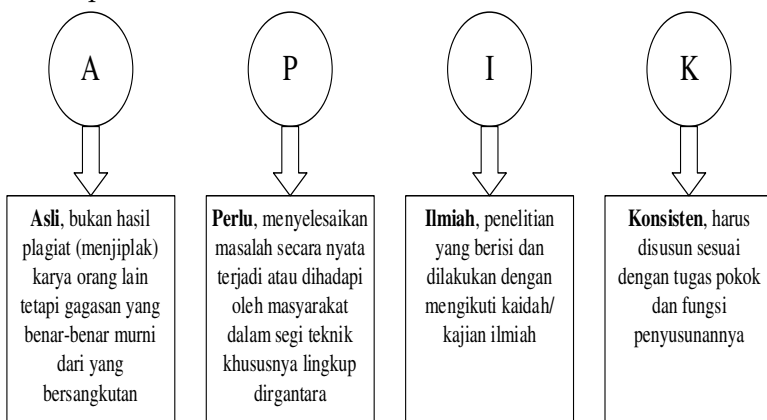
A

P

I

K

**Asli**, bukan hasil plagiat (menjiplak) karya orang lain tetapi gagasan yang benar-benar murni dari yang bersangkutan

**Perlu**, menyelesaikan masalah secara nyata terjadi atau dihadapi oleh masyarakat dalam segi teknik khususnya lingkup dirgantara

**Ilmiah**, penelitian yang berisi dan dilakukan dengan mengikuti kaidah/ kajian ilmiah

**Konsisten**, harus disusun sesuai dengan tugas pokok dan fungsi penyusunannya